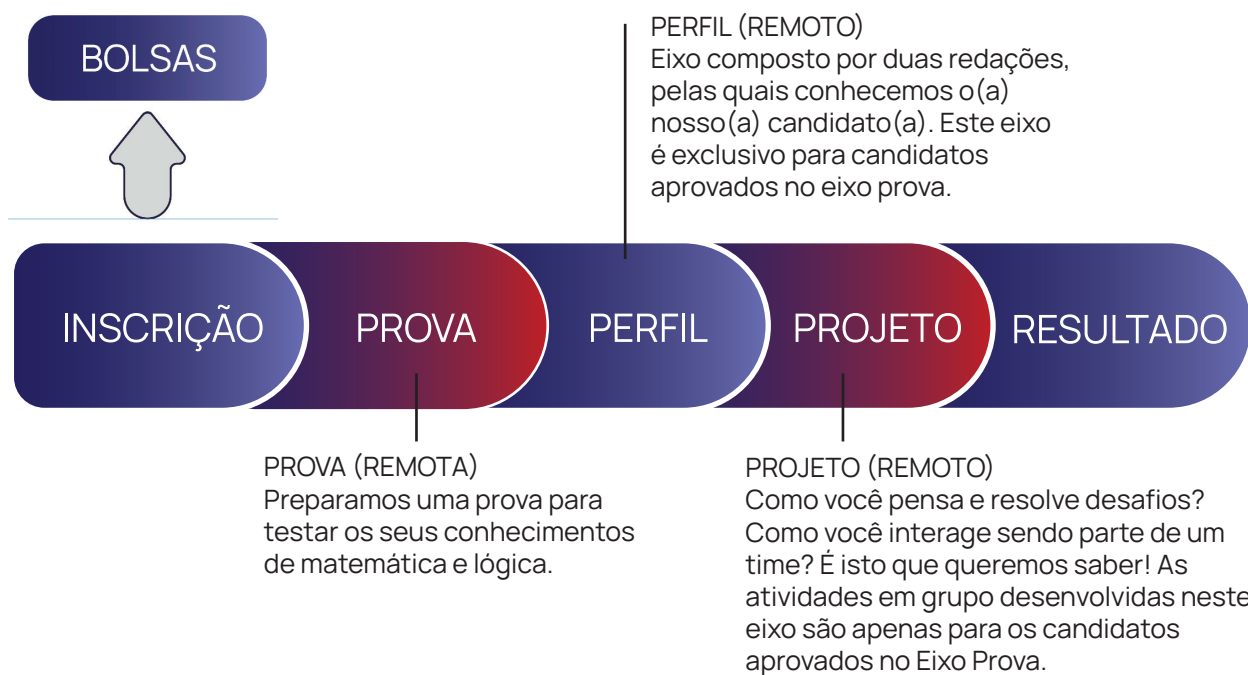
BOLSAS

PERFIL (REMOTO)
Eixo composto por duas redações, pelas quais conhecemos o(a) nosso(a) candidato(a). Este eixo é exclusivo para candidatos aprovados no eixo prova.

INSCRIÇÃO

PROVA

PERFIL

PROJETO

RESULTADO

PROVA (REMOTA)
Preparamos uma prova para testar os seus conhecimentos de matemática e lógica.

PROJETO (REMOTO)
Como você pensa e resolve desafios? Como você interage sendo parte de um time? É isto que queremos saber! As atividades em grupo desenvolvidas neste eixo são apenas para os candidatos aprovados no Eixo Prova.